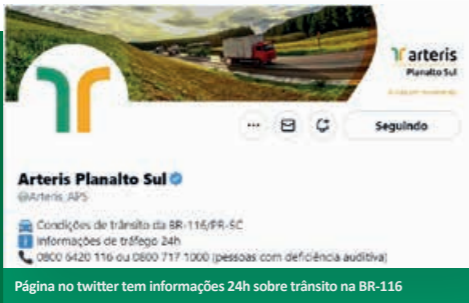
arteris
Planalto Sul

Seguindo

Arteris Planalto Sul
@Arteris_APS

Condições de trânsito da BR-116/PR-SC
Informações de tráfego 24h
0800 6420 116 ou 0800 717 1000 (pessoas com deficiência auditiva)

Página no twitter tem informações 24h sobre trânsito na BR-116